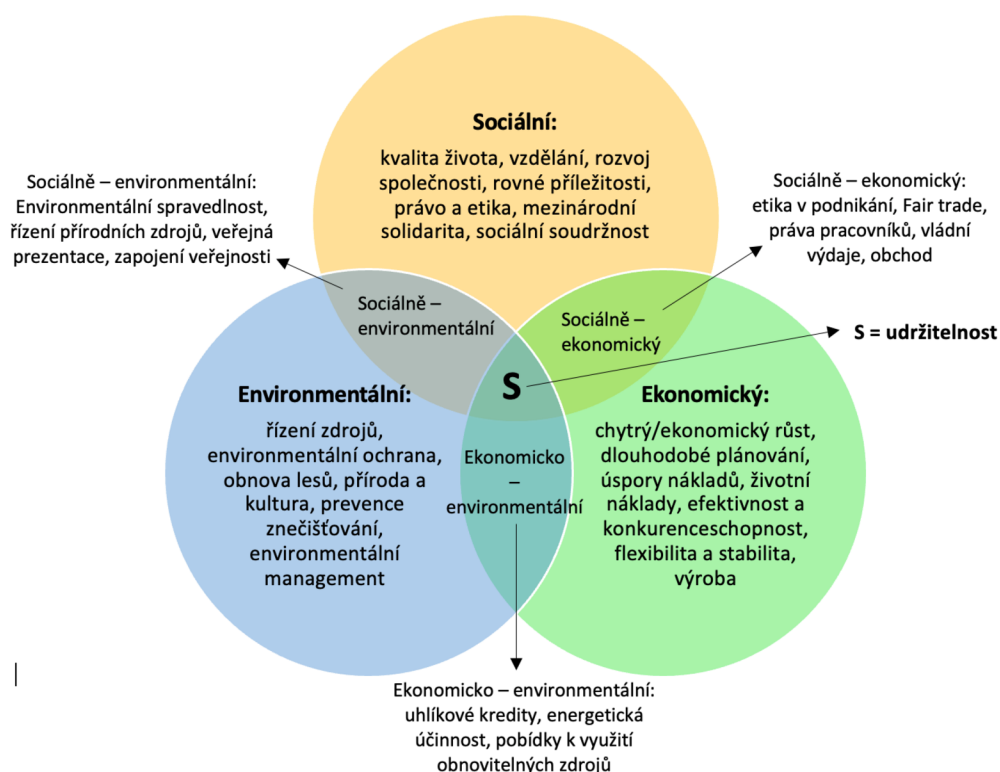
Sociální:
kvalita života, vzdělání, rozvoj společnosti, rovné příležitosti, právo a etika, mezinárodní solidarita, sociální soudržnost

Sociálně – environmentální:
Environmentální spravedlnost, řízení přírodních zdrojů, veřejná prezentace, zapojení veřejnosti

Sociálně – ekonomický:
etika v podnikání, Fair trade, práva pracovníků, vládní výdaje, obchod

Sociálně – environmentální

Sociálně – ekonomický

S = udržitelnost

S

Environmentální:
řízení zdrojů, environmentální ochrana, obnova lesů, příroda a kultura, prevence znečišťování, environmentální management

Ekonomicko – environmentální

Ekonomický:
chytrý/ekonomický růst, dlouhodobé plánování, úspory nákladů, životní náklady, efektivnost a konkurenceschopnost, flexibilita a stabilita, výroba

Ekonomicko – environmentální:
uhlíkové kredity, energetická účinnost, pobídky k využití obnovitelných zdrojů